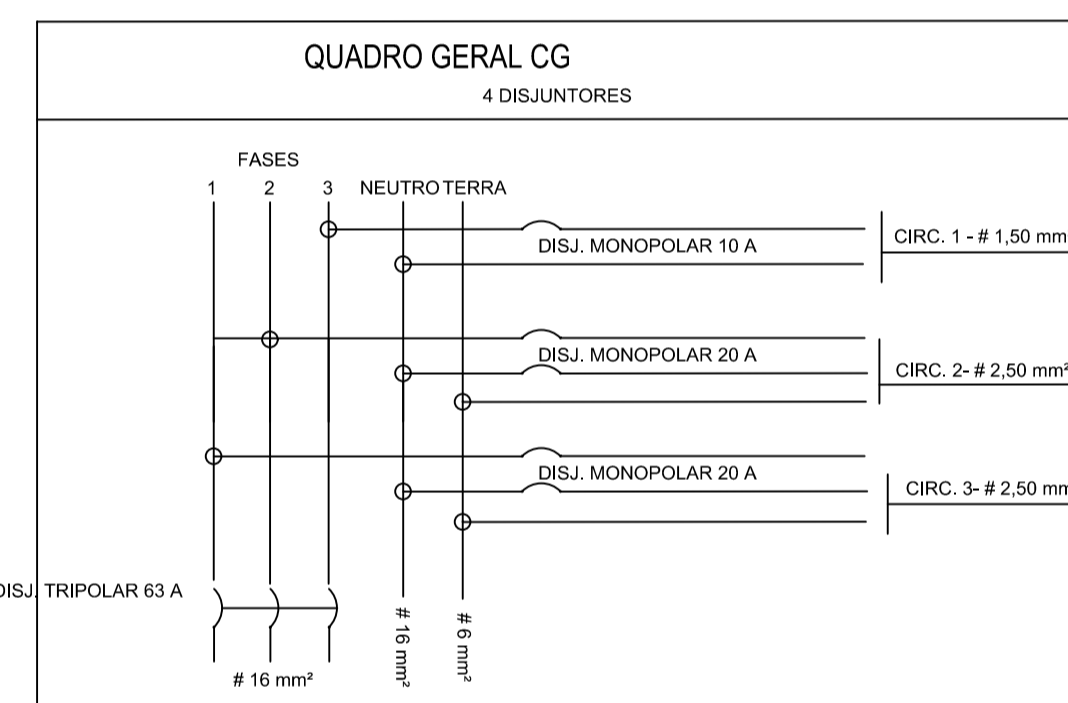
QUADRO GERAL CG
4 DISJUNTORES

FASES
1 2 3 NEUTRO TERRA

DISJ. MONOPOLAR 10 A
CIRC. 1 - # 1,50 mm

DISJ. MONOPOLAR 20 A
CIRC. 2- # 2,50 mm²

DISJ. MONOPOLAR 20 A
CIRC. 3- # 2,50 mm

DISJ. TRIPOLAR 63 A

# 16 mm²
# 16 mm²
# 6 mm²